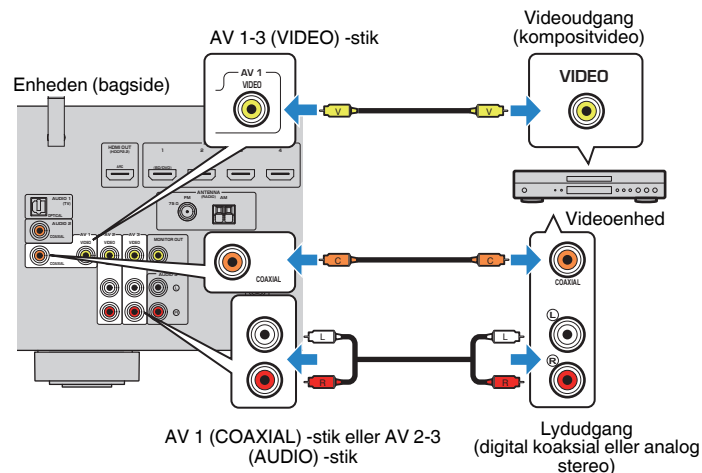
AV 1-3 (VIDEO) -stik

Videoudgang (kompositvideo)

Enheden (bagside)

AV 1
VIDEO

V

V

VIDEO

HDMI OUT

1

2

3

4

ANTENNA

FM

AM

AUDIO 1

OPTICAL

AUDIO 2

COAXIAL

COAXIAL

AV 1

AV 2

AV 3

MONITOR OUT

VIDEO

VIDEO

VIDEO

Videoenhed

COAXIAL

C

C

COAXIAL

L

L

R

R

L

R

AV 1 (COAXIAL) -stik eller AV 2-3 (AUDIO) -stik

Lydudgang (digital koaksial eller analog stereo)